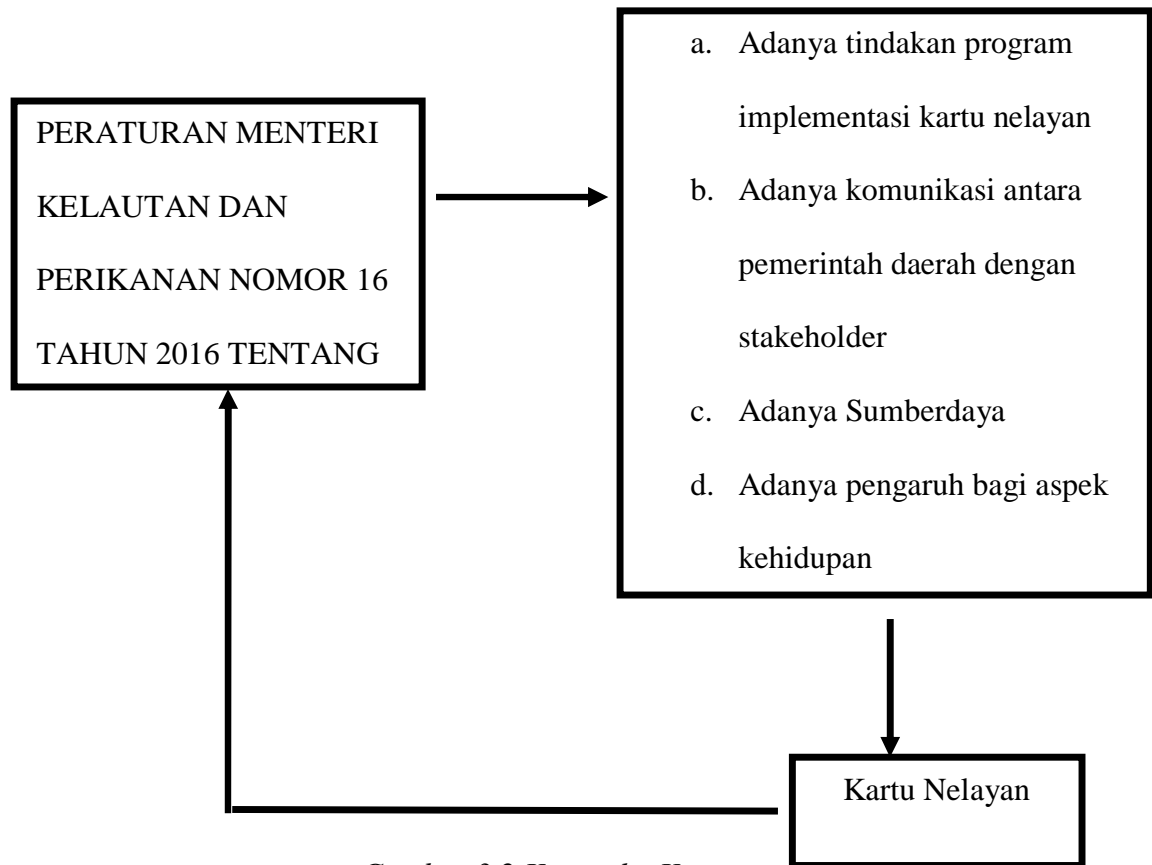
PERATURAN MENTERI KELAUTAN DAN PERIKANAN NOMOR 16 TAHUN 2016 TENTANG

a. Adanya tindakan program implementasi kartu nelayan
b. Adanya komunikasi antara pemerintah daerah dengan stakeholder
c. Adanya Sumberdaya
d. Adanya pengaruh bagi aspek kehidupan

Kartu Nelayan

Gambar 2.2 Kerangka K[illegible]